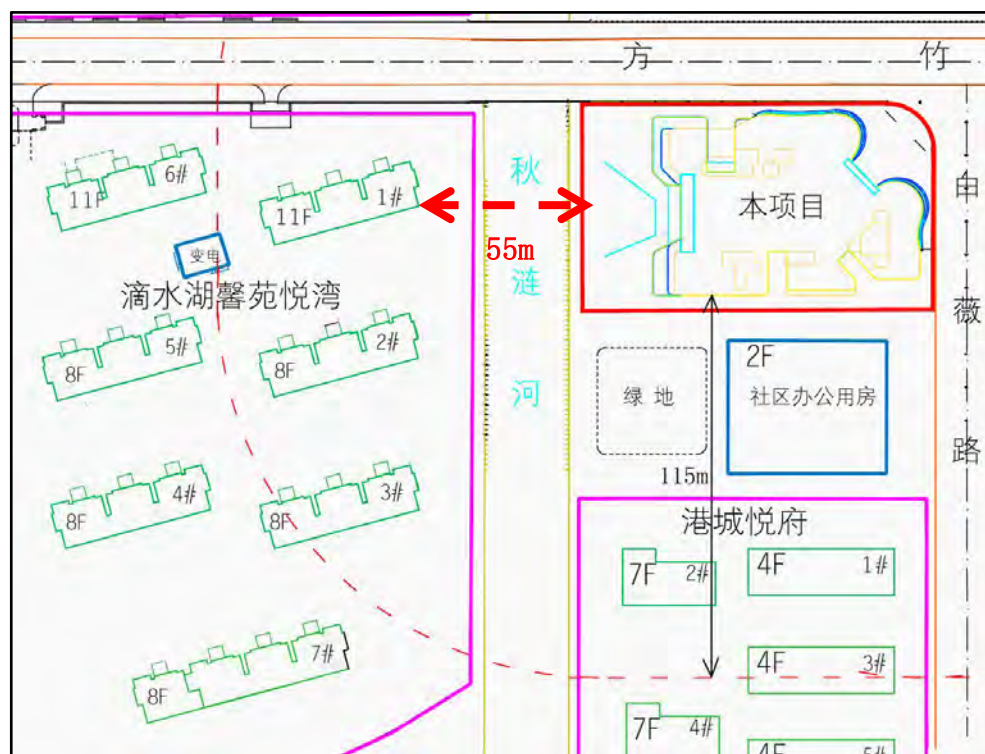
方

竹

秋

涟

河

55m

本项目

申

薇

路

11F

6#

11F

1#

变电

滴水湖馨苑悦湾

8F

5#

8F

2#

8F

4#

8F

3#

8F

7#

绿地

2F

社区办公用房

115m

港城悦府

7F

2#

4F

1#

4F

3#

7F

4#

4F

5#